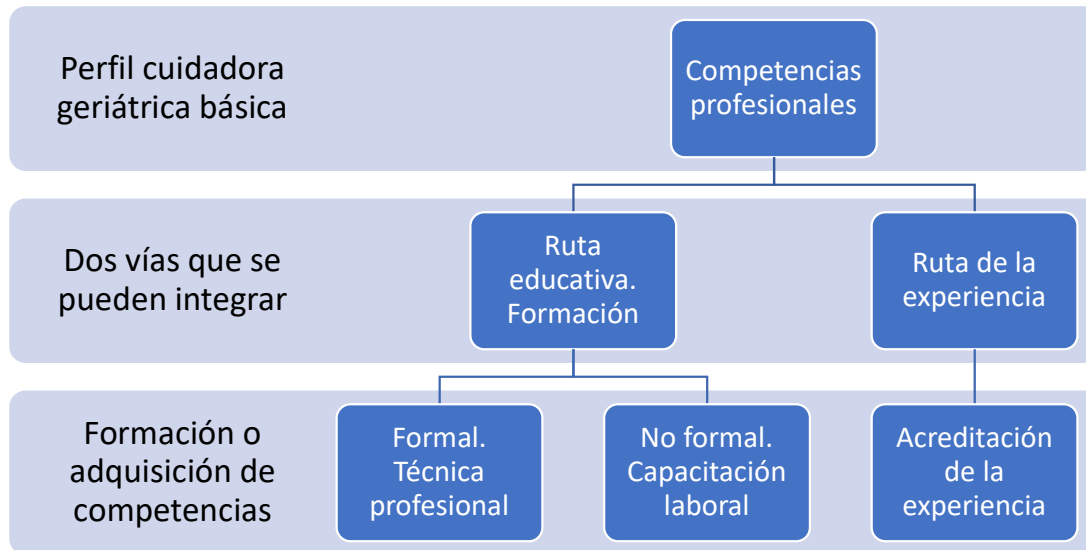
Perfil cuidadora geriátrica básica

Competencias profesionales

Dos vías que se pueden integrar

Ruta educativa. Formación

Ruta de la experiencia

Formación o adquisición de competencias

Formal. Técnica profesional

No formal. Capacitación laboral

Acreditación de la experiencia